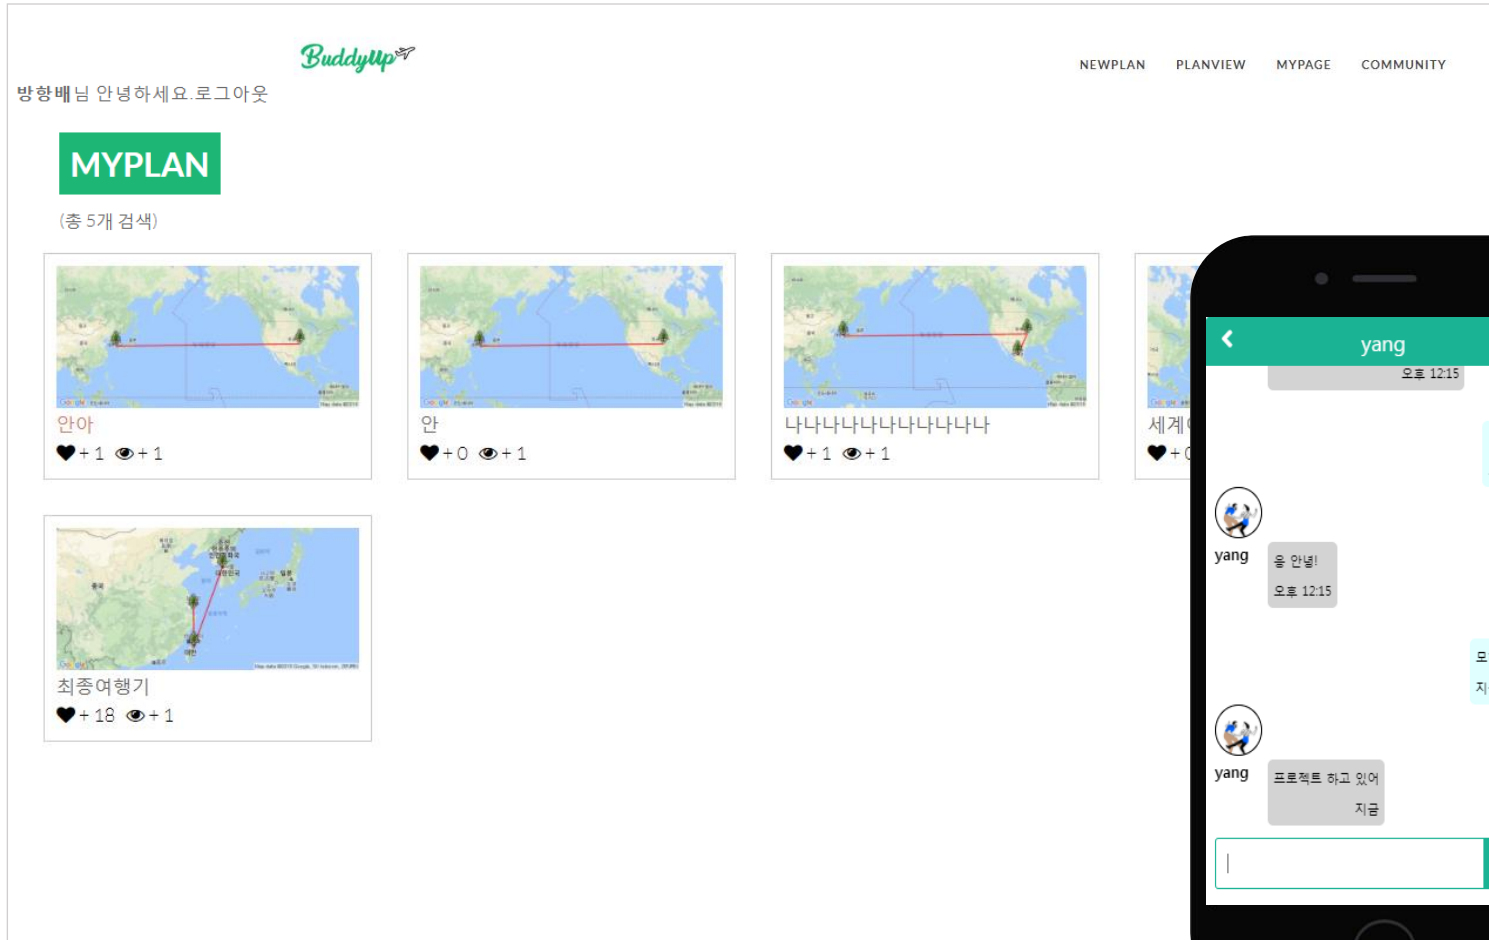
BuddyUp

방항배님 안녕하세요.로그아웃

NEWPLAN PLANVIEW MYPAGE COMMUNITY

MYPLAN

(총 5개 검색)

안아
+ 1 + 1

안
+ 0 + 1

나나나나나나나나나나나
+ 1 + 1

세계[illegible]
+ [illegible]

최종여행기
+ 18 + 1

yang

오후 12:15

yang
응 안녕!
오후 12:15

모
지

yang
프로젝트 하고 있어
지금